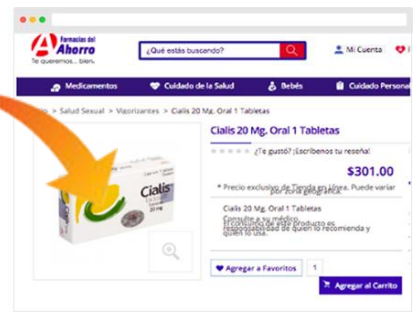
Farmacias del Ahorro
Te queremos... bien.

¿Qué estás buscando?

Mi Cuenta

Medicamentos
Cuidado de la Salud
Bebés
Cuidado Persona

> Salud Sexual > Vigorizantes > Cialis 20 Mg. Oral 1 Tabletas

Cialis 20 Mg. Oral 1 Tabletas

¿Te gustó? ¡Escríbenos tu reseña!

$301.00

* Precio exclusivo de Tienda en Línea. Puede variar por zona geográfica.

Cialis 20 Mg. Oral 1 Tabletas

Consulte a su médico.
El consumo de este producto es responsabilidad de quien lo recomienda y quien lo usa.

Cialis
20 mg

Agregar a Favoritos

1

Agregar al Carrito